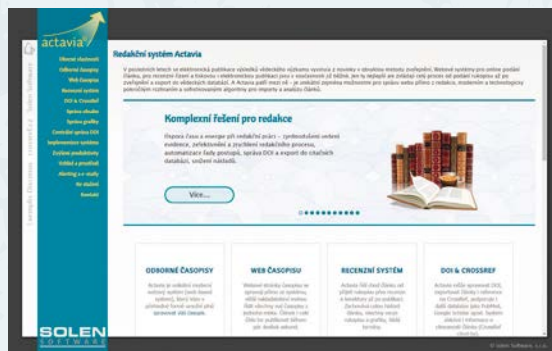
actavia

Odborné časopisy
Web časopisu
Recenzní systém
DOI & CrossRef
Správa obsahu
Správa grafiky
Centrální správa DOI
Implementace systému
Zvýšení produktivity
Vzhled a prostředí
Alerting a e-mailing
Ke stažení
Kontakt

Redakční systém Actavia

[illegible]

Komplexní řešení pro redakce

Úspora času a energie při redakční práci – systematizování vedení evidence, zefektivnění a zrychlení redakčního procesu, automatizace řady postupů, správa DOI a export do citačních databází, snížení nákladů.

Více...

ODBORNÉ ČASOPISY

WEB ČASOPISU

RECENZNÍ SYSTÉM

DOI & CROSSREF

SOLEN SOFTWARE

© Solen Software, s.r.o.